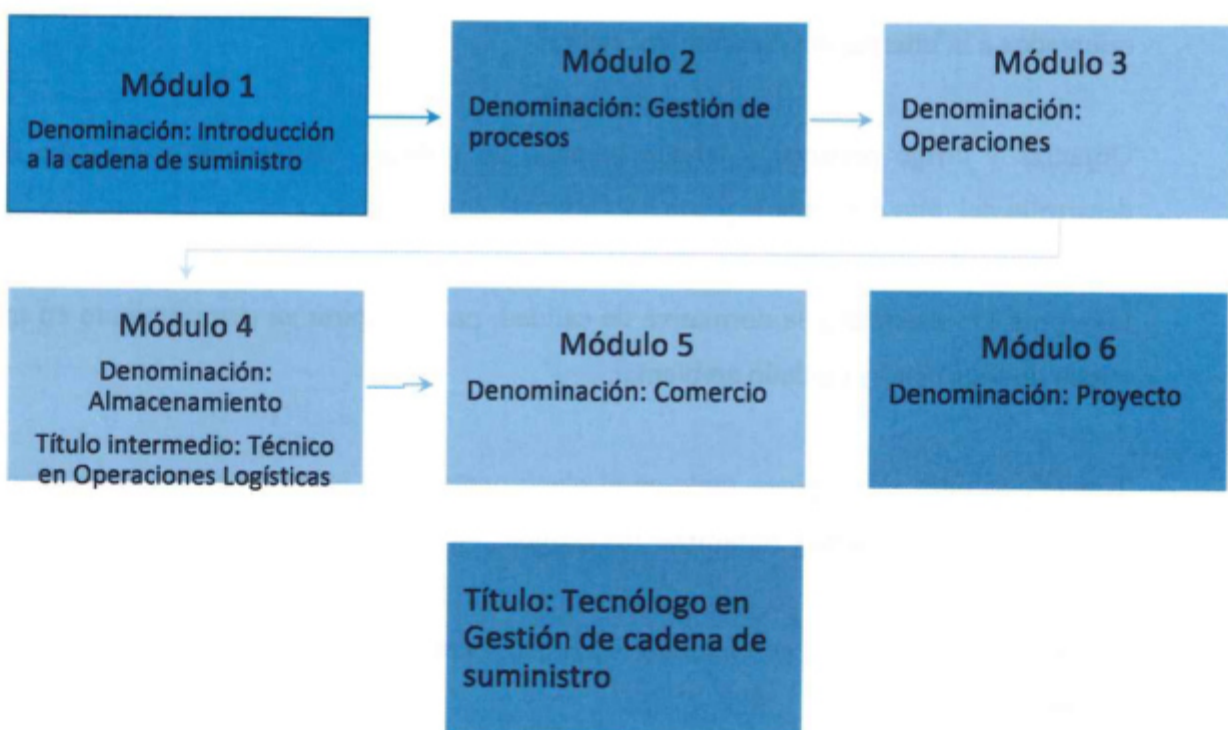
Módulo 1
Denominación: Introducción a la cadena de suministro

Módulo 2
Denominación: Gestión de procesos

Módulo 3
Denominación: Operaciones

Módulo 4
Denominación: Almacenamiento
Título intermedio: Técnico en Operaciones Logísticas

Módulo 5
Denominación: Comercio

Módulo 6
Denominación: Proyecto

Título: Tecnólogo en Gestión de cadena de suministro